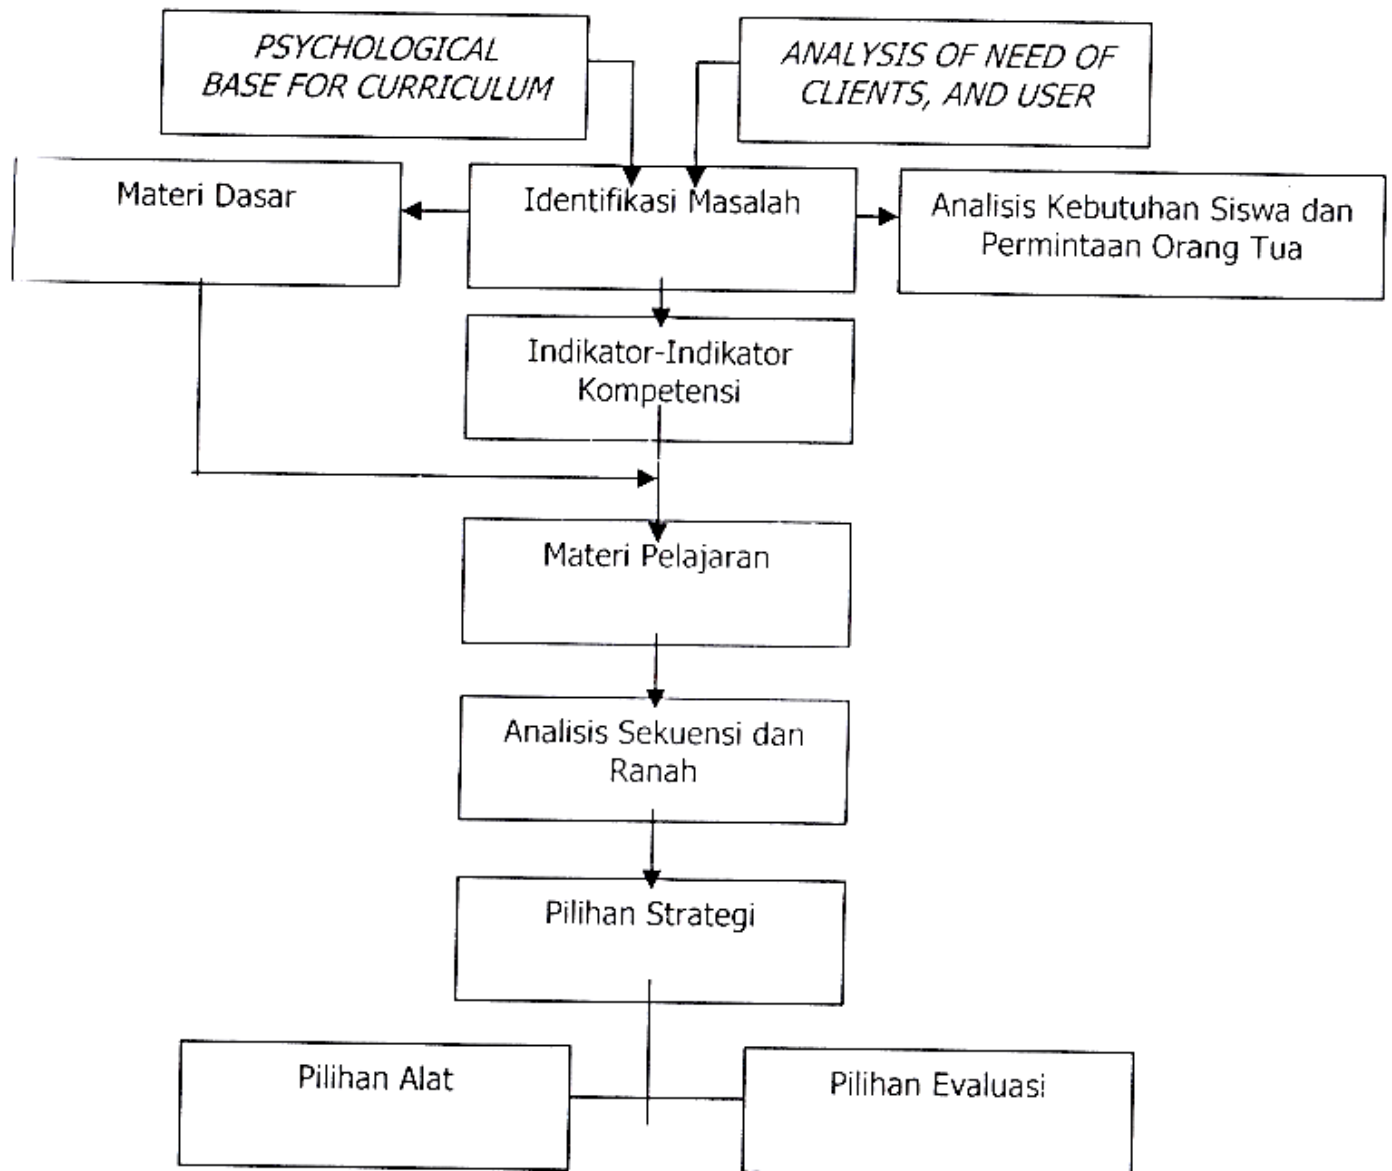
PSYCHOLOGICAL BASE FOR CURRICULUM

ANALYSIS OF NEED OF CLIENTS, AND USER

Materi Dasar

Identifikasi Masalah

Analisis Kebutuhan Siswa dan Permintaan Orang Tua

Indikator-Indikator Kompetensi

Materi Pelajaran

Analisis Sekuensi dan Ranah

Pilihan Strategi

Pilihan Alat

Pilihan Evaluasi